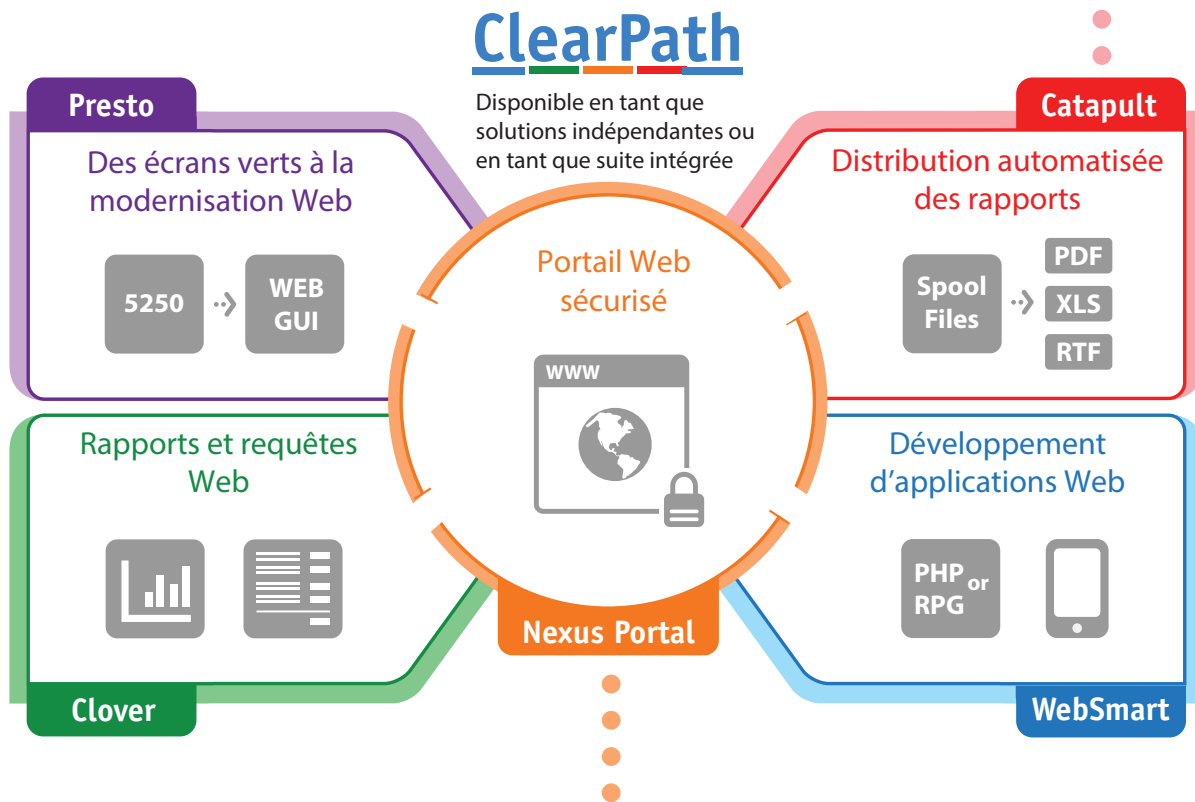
ClearPath

Disponible en tant que solutions indépendantes ou en tant que suite intégrée

Presto

Des écrans verts à la modernisation Web

5250

WEB GUI

Catapult

Distribution automatisée des rapports

Spool Files

PDF

XLS

RTF

Portail Web sécurisé

WWW

Rapports et requêtes Web

Clover

Nexus Portal

Développement d'applications Web

PHP or RPG

WebSmart